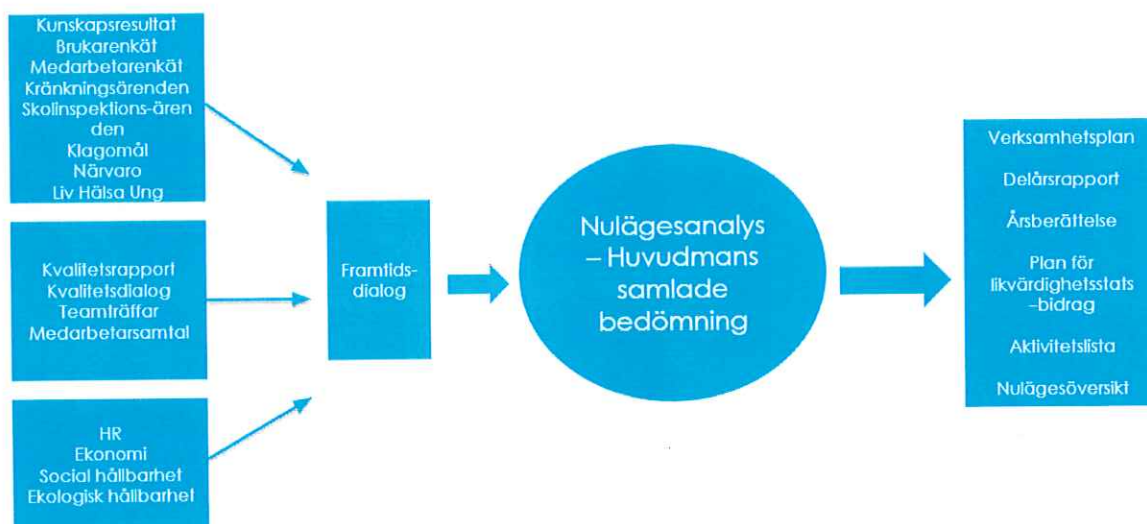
Kunskapsresultat
Brukarenkät
Medarbetarenkät
Kränkningsärenden
Skolinspektions-ärenden
Klagomål
Närvaro
Liv Hälsa Ung

Kvalitetsrapport
Kvalitetsdialog
Teamträffar
Medarbetarsamtal

HR
Ekonomi
Social hållbarhet
Ekologisk hållbarhet

Framtids-dialog

Nulägesanalys – Huvudmans samlade bedömning

Verksamhetsplan

Delårsrapport

Årsberättelse

Plan för likvärdighetsstats-bidrag

Aktivitetslista

Nulägesöversikt